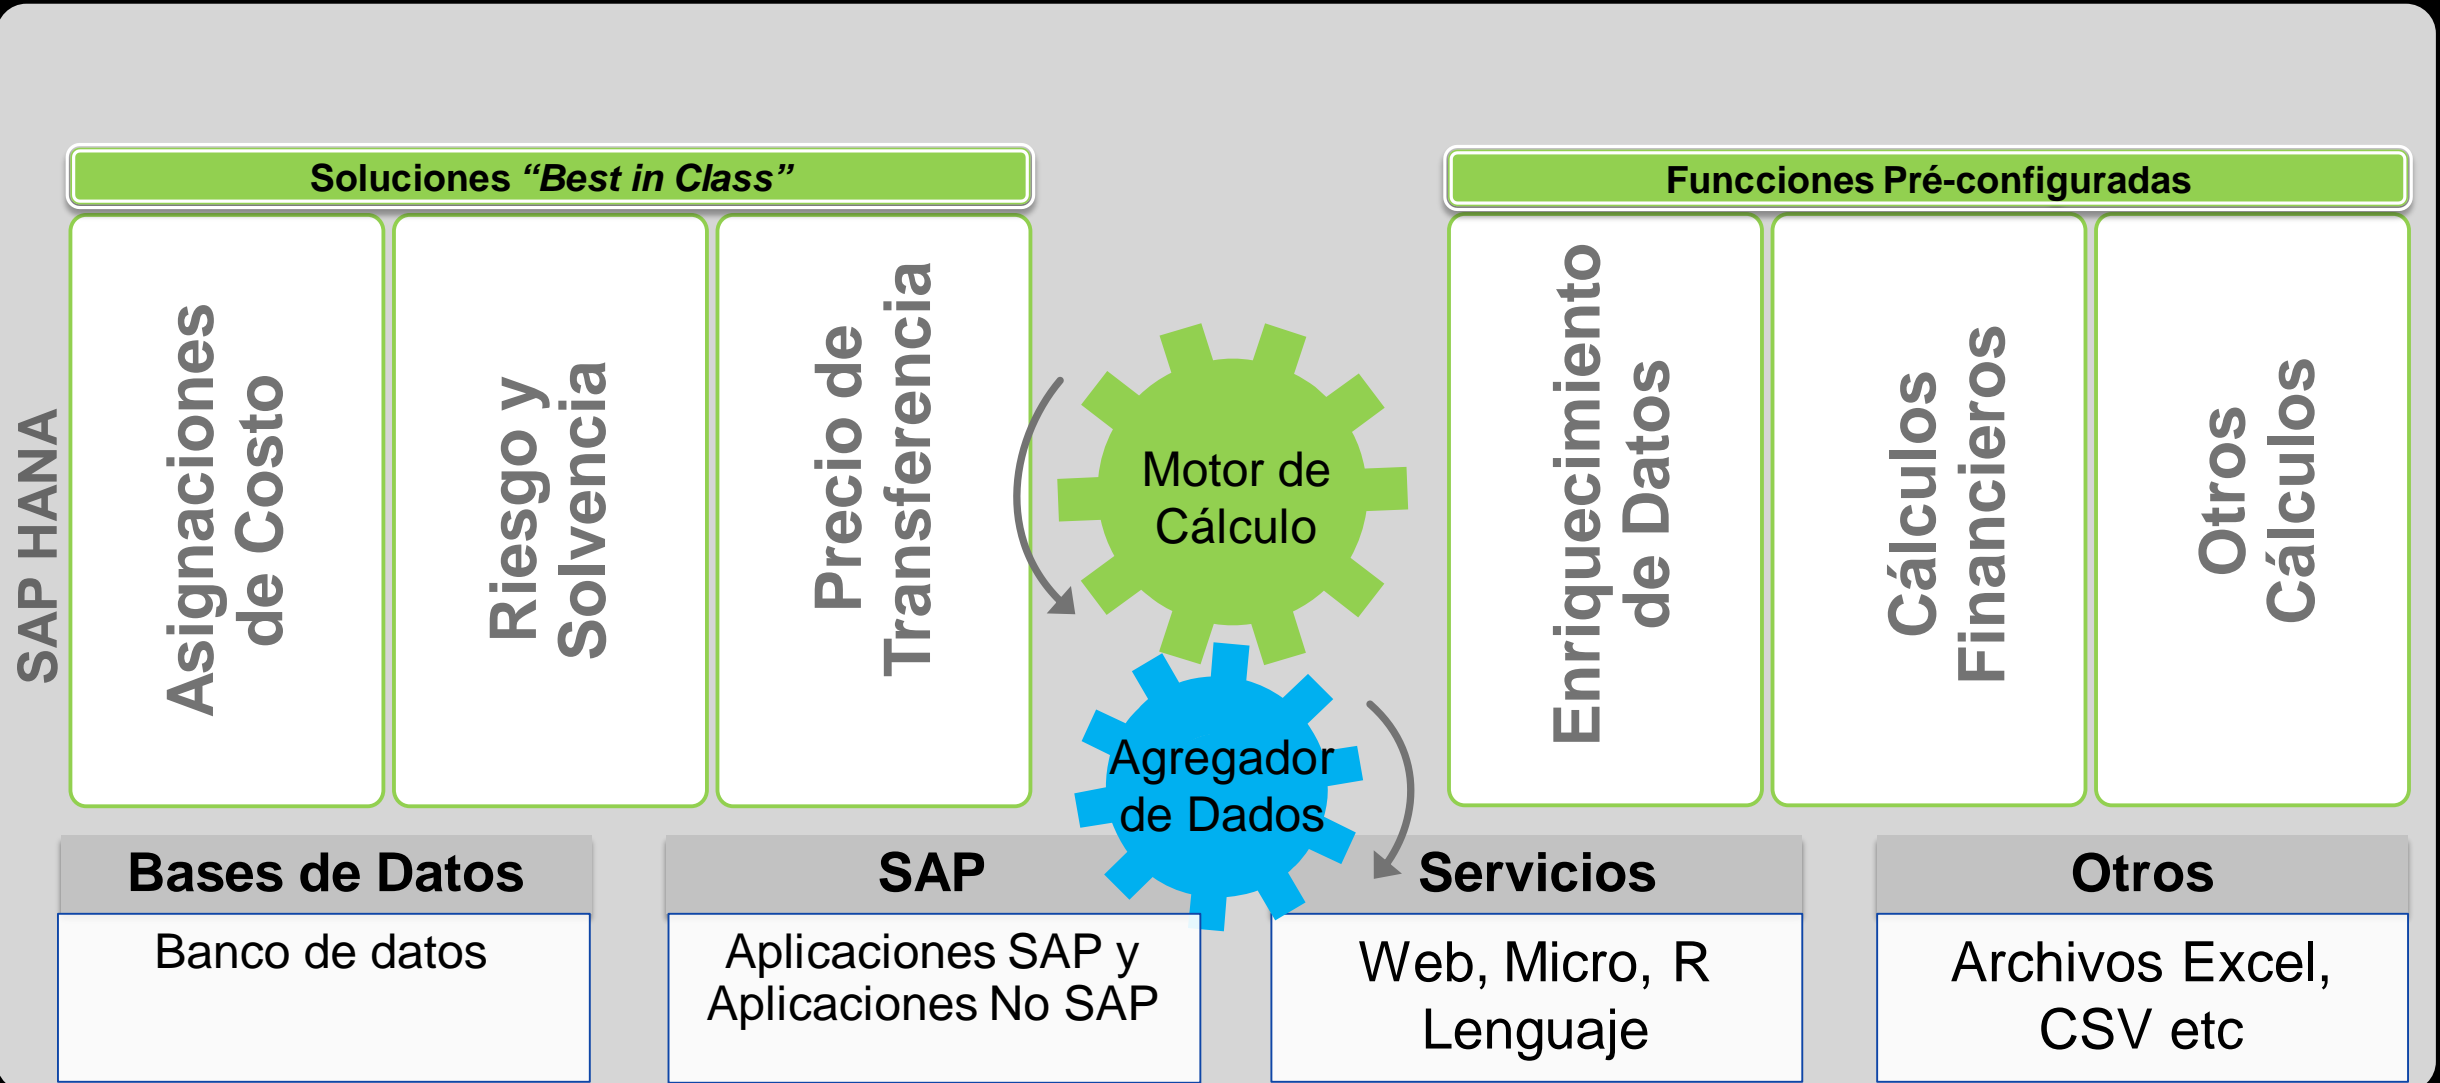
SAP HANA

Soluciones *“Best in Class”*

Asignaciones de Costo

Riesgo y Solvencia

Precio de Transferencia

Motor de Cálculo

Agregador de Dados

Funcciones Pré-configuradas

Enriquecimiento de Datos

Cálculos Financieros

Otros Cálculos

Bases de Datos

Banco de datos

SAP

Aplicaciones SAP y Aplicaciones No SAP

Servicios

Web, Micro, R Lenguaje

Otros

Archivos Excel, CSV etc